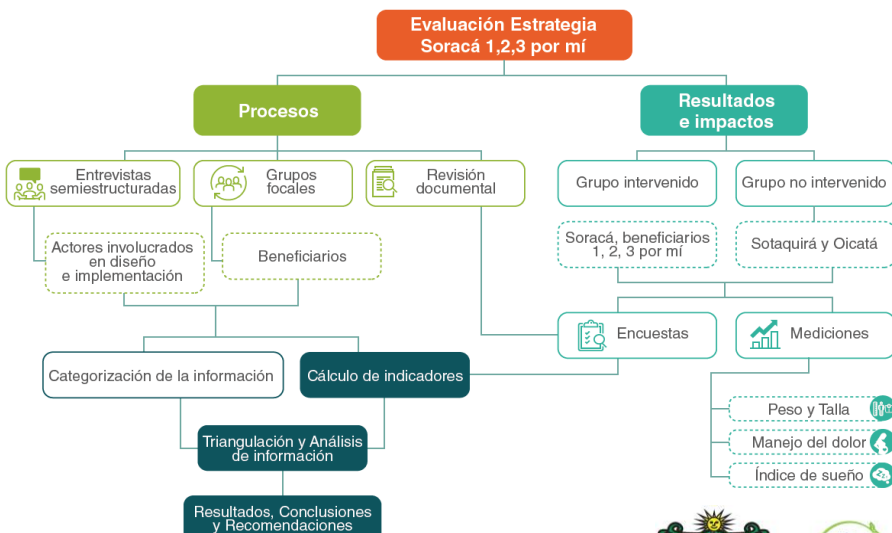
Evaluación Estrategia Soracá 1,2,3 por mí

Procesos

Resultados e impactos

Entrevistas semiestructuradas

Grupos focales

Revisión documental

Grupo intervenido

Grupo no intervenido

Actores involucrados en diseño e implementación

Beneficiarios

Soracá, beneficiarios 1, 2, 3 por mí

Sotaquirá y Oicatá

Encuestas

Mediciones

Categorización de la información

Cálculo de indicadores

Peso y Talla

Manejo del dolor

Índice de sueño

Triangulación y Análisis de información

Resultados, Conclusiones y Recomendaciones